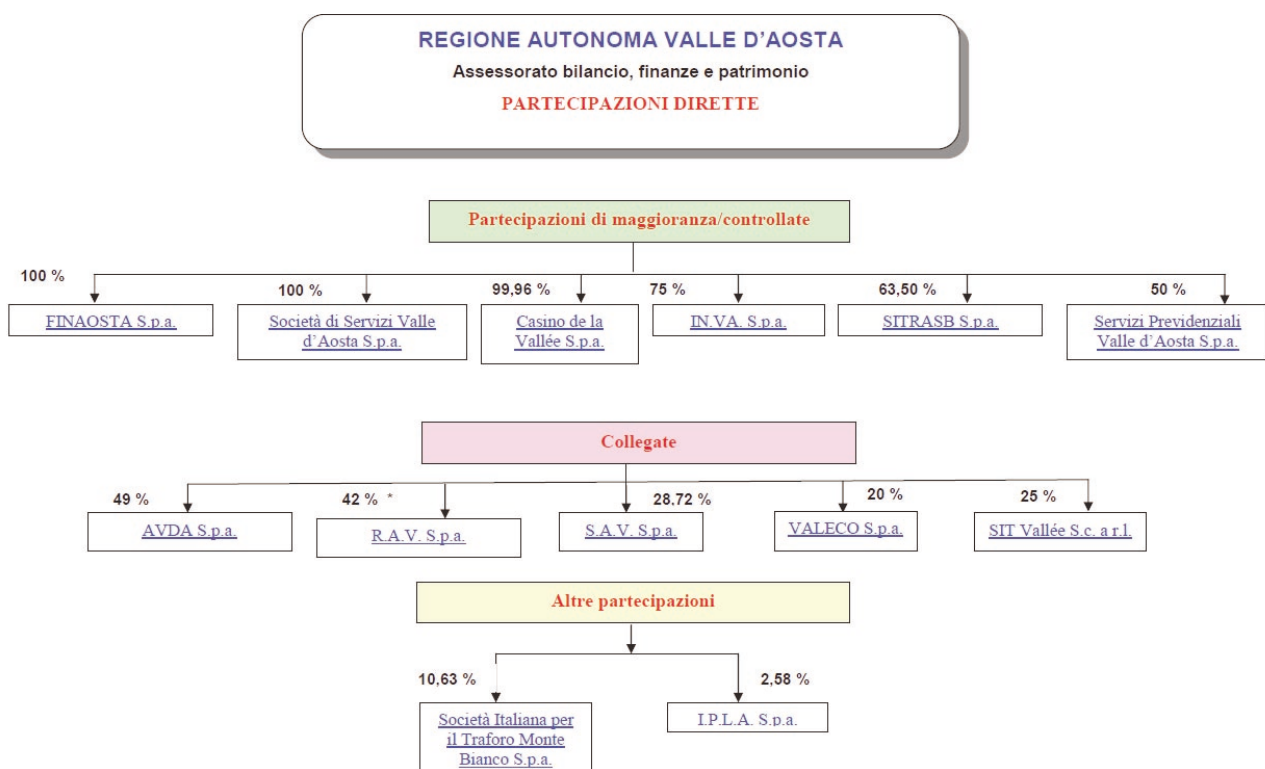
REGIONE AUTONOMA VALLE D'AOSTA

Assessorato bilancio, finanze e patrimonio

PARTECIPAZIONI DIRETTE

Partecipazioni di maggioranza/controllate

100 %

FINAOSTA S.p.a.

100 %

Società di Servizi Valle d'Aosta S.p.a.

99,96 %

Casino de la Vallée S.p.a.

75 %

IN.VA. S.p.a.

63,50 %

SITRASB S.p.a.

50 %

Servizi Previdenziali Valle d'Aosta S.p.a.

Collegate

49 %

AVDA S.p.a.

42 % *

R.A.V. S.p.a.

28,72 %

S.A.V. S.p.a.

20 %

VALECO S.p.a.

25 %

SIT Vallée S.c. a r.l.

Altre partecipazioni

10,63 %

Società Italiana per il Traforo Monte Bianco S.p.a.

2,58 %

I.P.L.A. S.p.a.